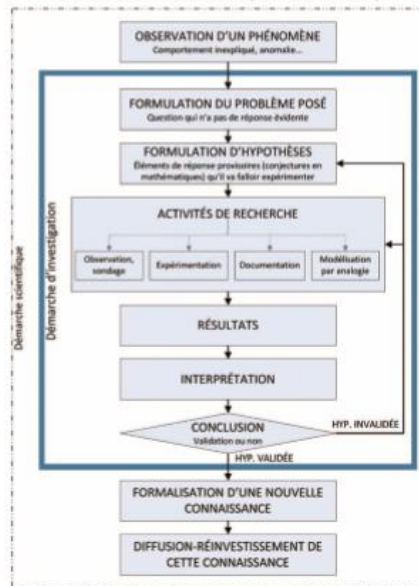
OBSERVATION D'UN PHÉNOMÈNE
Comportement inexpliqué, anomalie...

FORMULATION DU PROBLÈME POSÉ
Question qui n'a pas de réponse évidente

FORMULATION D'HYPOTHÈSES
Éléments de réponse provisoires (conjectures en mathématiques) qu'il va falloir expérimenter

ACTIVITÉS DE RECHERCHE

Observation, sondage

Expérimentation

Documentation

Modélisation par analogie

RÉSULTATS

INTERPRÉTATION

CONCLUSION
Validation ou non

HYP. INVALIDÉE

HYP. VALIDÉE

FORMALISATION D'UNE NOUVELLE CONNAISSANCE

DIFFUSION-RÉINVESTISSEMENT DE CETTE CONNAISSANCE

Démarche d'investigation

Démarche scientifique